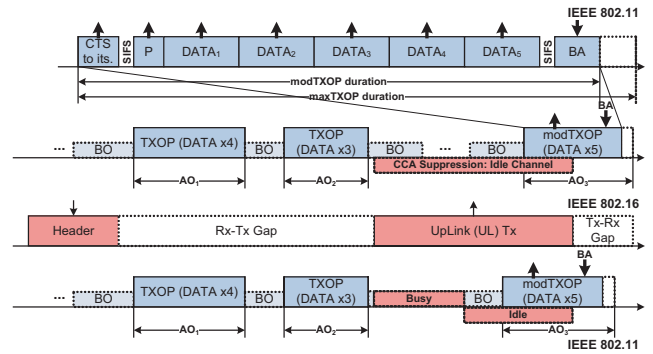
CTS to its.
SIFS
P
DATA$_1$
DATA$_2$
DATA$_3$
DATA$_4$
DATA$_5$
SIFS
BA
IEEE 802.11
modTXOP duration
maxTXOP duration

...
BO
TXOP (DATA x4)
BO
TXOP (DATA x3)
BO
...
BO
BA
modTXOP (DATA x5)
CCA Suppression: Idle Channel
AO$_1$
AO$_2$
AO$_3$

IEEE 802.16
Header
Rx-Tx Gap
UpLink (UL) Tx
Tx-Rx Gap

...
BO
TXOP (DATA x4)
BO
TXOP (DATA x3)
Busy
BO
BA
modTXOP (DATA x5)
Idle
AO$_1$
AO$_2$
AO$_3$
IEEE 802.11